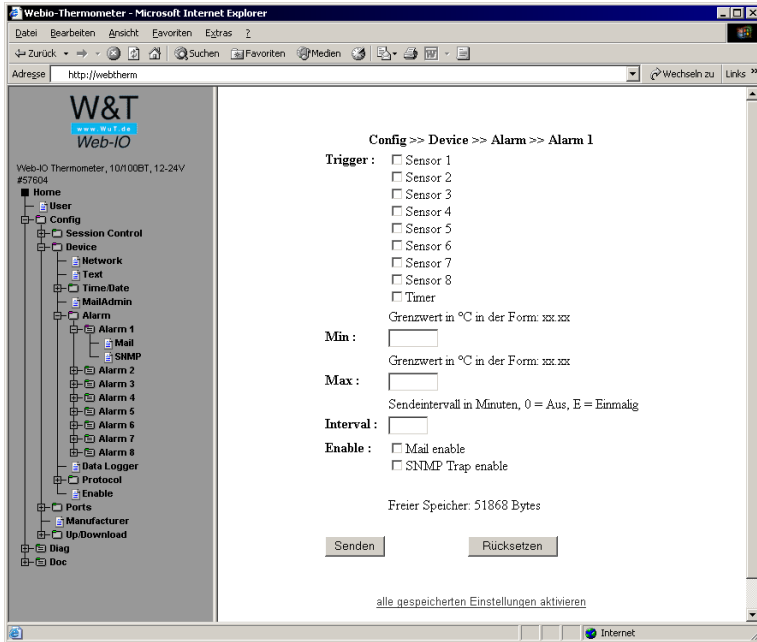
Webio-Thermometer - Microsoft Internet Explorer

Datei Bearbeiten Ansicht Favoriten Extras ?

Zurück Suchen Favoriten Medien

Adresse http://webtherm

Wechseln zu Links »

W&T
www.WuT.de
Web-IO

Web-IO Thermometer, 10/100BT, 12-24V
#57604

Home
User
Config
Session Control
Device
Network
Text
Time/Date
MailAdmin
Alarm
Alarm 1
Mail
SNMP
Alarm 2
Alarm 3
Alarm 4
Alarm 5
Alarm 6
Alarm 7
Alarm 8
Data Logger
Protocol
Enable
Ports
Manufacturer
Up/Download
Diag
Doc

Config >> Device >> Alarm >> Alarm 1

Trigger : Sensor 1
Sensor 2
Sensor 3
Sensor 4
Sensor 5
Sensor 6
Sensor 7
Sensor 8
Timer

Grenzwert in °C in der Form: xx.xx

Min :

Grenzwert in °C in der Form: xx.xx

Max :

Sendeintervall in Minuten, 0 = Aus, E = Einmalig

Interval :

Enable : Mail enable
SNMP Trap enable

Freier Speicher: 51868 Bytes

Senden Rücksetzen

alle gespeicherten Einstellungen aktivieren

Internet